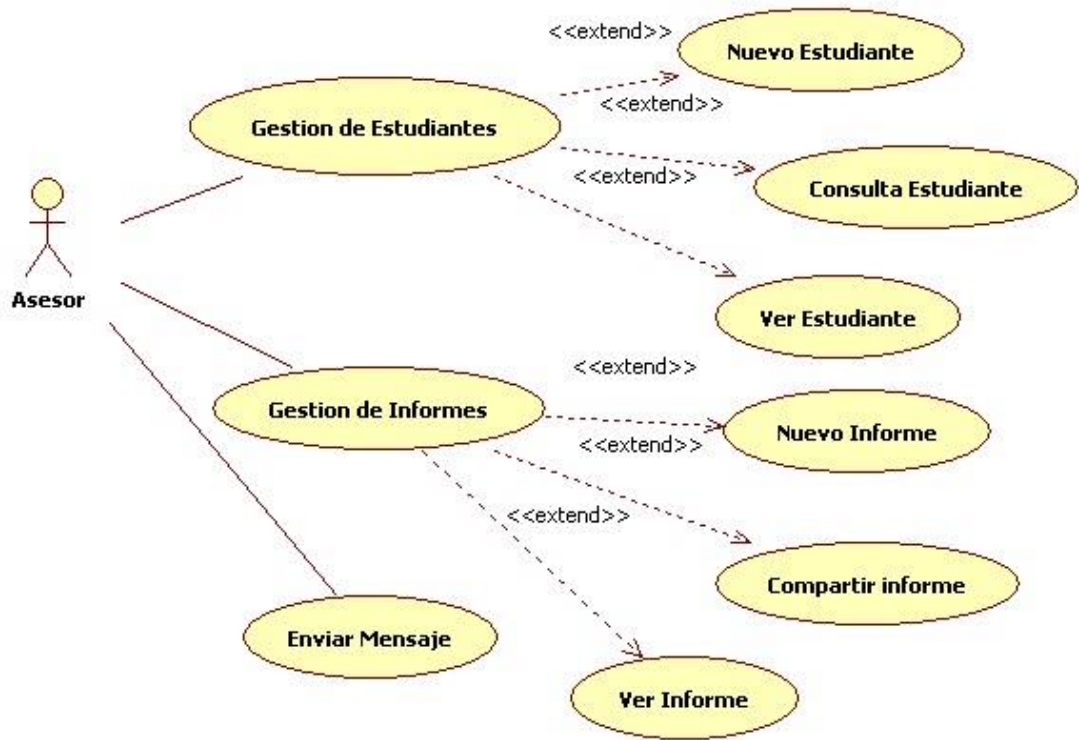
<<extend>>

Nuevo Estudiante

<<extend>>

Gestion de Estudiantes

<<extend>>

Consulta Estudiante

Asesor

Ver Estudiante

<<extend>>

Gestion de Informes

<<extend>>

Nuevo Informe

<<extend>>

Compartir informe

Enviar Mensaje

Ver Informe